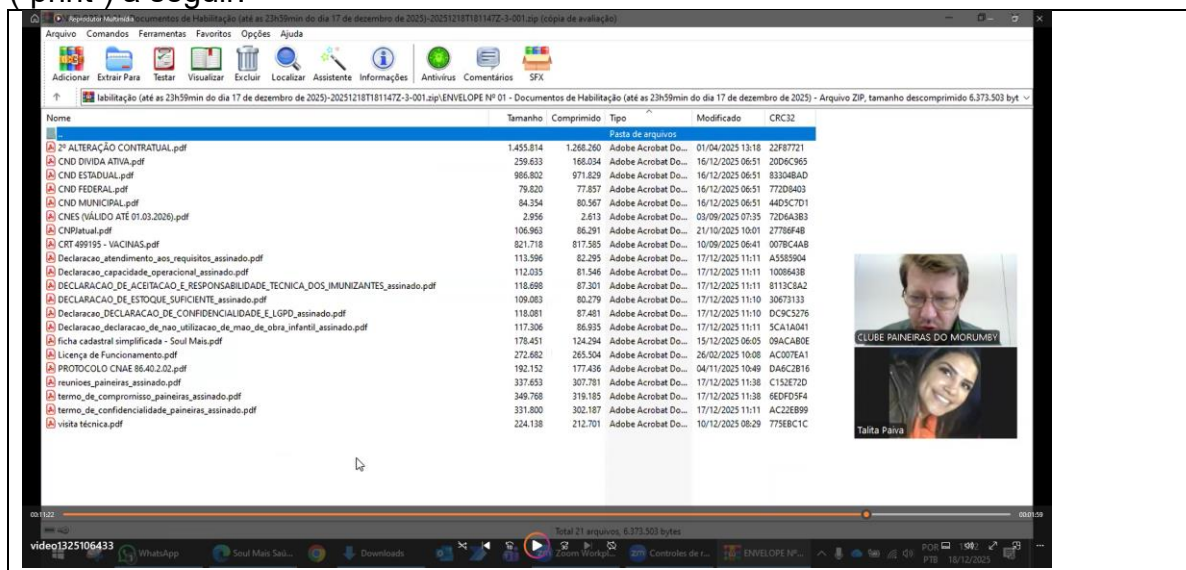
("print") a seguir:

Reprodutor Multimídia Documentos de Habilitação (até as 23h59min do dia 17 de dezembro de 2025)-20251218T181147Z-3-001.zip (cópia de avaliação)

Arquivo Comandos Ferramentas Favoritos Opções Ajuda

Adicionar Extrair Para Testar Visualizar Excluir Localizar Assistente Informações Antivírus Comentários SFX

labilitação (até as 23h59min do dia 17 de dezembro de 2025)-20251218T181147Z-3-001.zip\ENVELOPE Nº 01 - Documentos de Habilitação (até as 23h59min do dia 17 de dezembro de 2025) - Arquivo ZIP, tamanho descomprimido 6.373.503 byt

| Nome | Tamanho | Comprimido | Tipo | Modificado | CRC32 |
|---|---|---|---|---|---|
| .. | | | Pasta de arquivos | | |
| 2º ALTERAÇÃO CONTRATUAL.pdf | 1.455.814 | 1.268.260 | Adobe Acrobat Do... | 01/04/2025 13:18 | 22F87721 |
| CND DIVIDA ATIVA.pdf | 259.633 | 168.034 | Adobe Acrobat Do... | 16/12/2025 06:51 | 20D6C965 |
| CND ESTADUAL.pdf | 986.802 | 971.829 | Adobe Acrobat Do... | 16/12/2025 06:51 | 83304BAD |
| CND FEDERAL.pdf | 79.820 | 77.857 | Adobe Acrobat Do... | 16/12/2025 06:51 | 772D8403 |
| CND MUNICIPAL.pdf | 84.354 | 80.567 | Adobe Acrobat Do... | 16/12/2025 06:51 | 44D5C7D1 |
| CNES (VÁLIDO ATÉ 01.03.2026).pdf | 2.956 | 2.613 | Adobe Acrobat Do... | 03/09/2025 07:35 | 72D6A3B3 |
| CNPJatual.pdf | 106.963 | 86.291 | Adobe Acrobat Do... | 21/10/2025 10:01 | 27786F4B |
| CRT 499195 - VACINAS.pdf | 821.718 | 817.585 | Adobe Acrobat Do... | 10/09/2025 06:41 | 007BC4AB |
| Declaracao_atendimento_aos_requisitos_assinado.pdf | 113.596 | 82.295 | Adobe Acrobat Do... | 17/12/2025 11:11 | A5585904 |
| Declaracao_capacidade_operacional_assinado.pdf | 112.035 | 81.546 | Adobe Acrobat Do... | 17/12/2025 11:11 | 1008643B |
| DECLARACAO_DE_ACEITACAO_E_RESPONSABILIDADE_TECNICA_DOS_IMUNIZANTES_assinado.pdf | 118.698 | 87.301 | Adobe Acrobat Do... | 17/12/2025 11:11 | 8113C8A2 |
| DECLARACAO_DE_ESTOQUE_SUFICIENTE_assinado.pdf | 109.083 | 80.279 | Adobe Acrobat Do... | 17/12/2025 11:10 | 30673133 |
| Declaracao_DECLARACAO_DE_CONFIDENCIALIDADE_E_LGPD_assinado.pdf | 118.081 | 87.481 | Adobe Acrobat Do... | 17/12/2025 11:10 | DC9C5276 |
| Declaracao_declaracao_de_nao_utilizacao_de_mao_de_obra_infantil_assinado.pdf | 117.306 | 86.935 | Adobe Acrobat Do... | 17/12/2025 11:11 | 5CA1A041 |
| ficha cadastral simplificada - Soul Mais.pdf | 178.451 | 124.294 | Adobe Acrobat Do... | 15/12/2025 06:05 | 09ACAB0E |
| Licença de Funcionamento.pdf | 272.682 | 265.504 | Adobe Acrobat Do... | 26/02/2025 10:08 | AC007EA1 |
| PROTOCOLO CNAE 86.40.2.02.pdf | 192.152 | 177.436 | Adobe Acrobat Do... | 04/11/2025 10:49 | DA6C2B16 |
| reunioes_paineiras_assinado.pdf | 337.653 | 307.781 | Adobe Acrobat Do... | 17/12/2025 11:38 | C152E72D |
| termo_de_compromisso_paineiras_assinado.pdf | 349.768 | 319.185 | Adobe Acrobat Do... | 17/12/2025 11:38 | 6EDFD5F4 |
| termo_de_confidencialidade_paineiras_assinado.pdf | 331.800 | 302.187 | Adobe Acrobat Do... | 17/12/2025 11:11 | AC22EB99 |
| visita técnica.pdf | 224.138 | 212.701 | Adobe Acrobat Do... | 10/12/2025 08:29 | 775EBC1C |

CLUBE PAINEIRAS DO MORUMBY

Talita Paiva

00:13:22

00:01:59

Total 21 arquivos, 6.373.503 bytes

video1325106433 WhatsApp Soul Mais Saú... Downloads Zoom Workpl... Controles de r... ENVELOPE Nº... POR PTB 19:02 18/12/2025